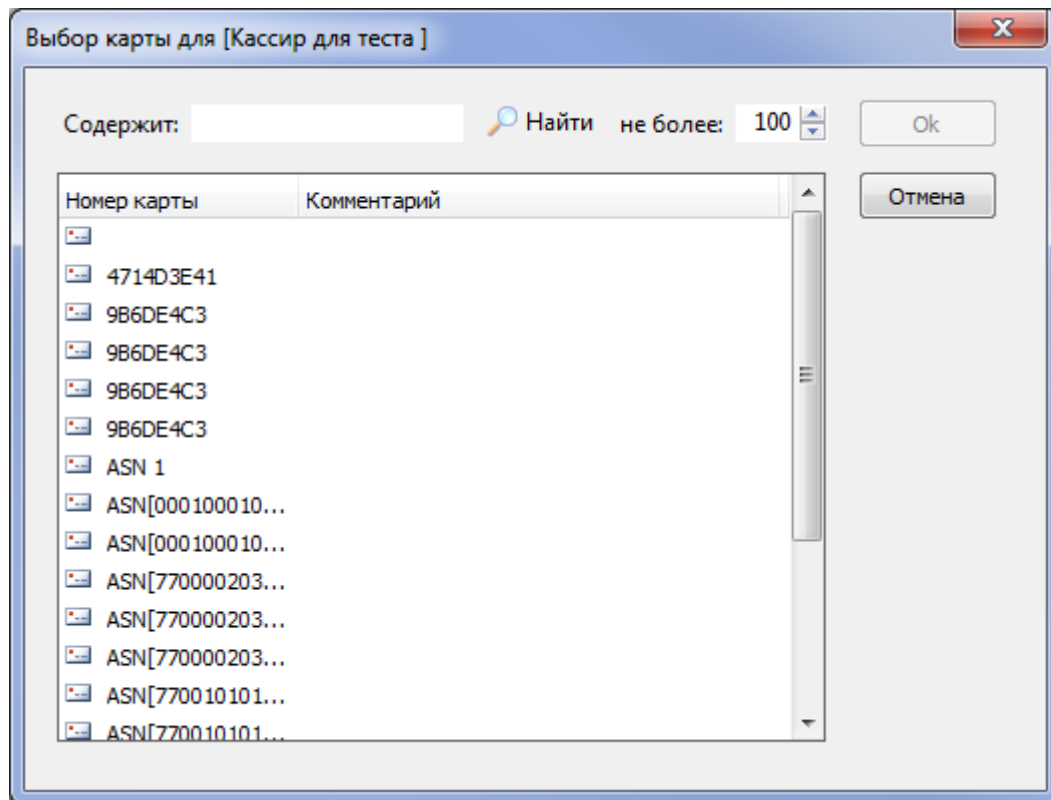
Выбор карты для [Кассир для теста ]

Содержит: Найти не более: 100 Ok

Отмена

| Номер карты | Комментарий |
|---|---|
| | |
| 4714D3E41 | |
| 9B6DE4C3 | |
| 9B6DE4C3 | |
| 9B6DE4C3 | |
| 9B6DE4C3 | |
| ASN 1 | |
| ASN[000100010... | |
| ASN[000100010... | |
| ASN[770000203... | |
| ASN[770000203... | |
| ASN[770000203... | |
| ASN[770010101... | |
| ASN[770010101... | |